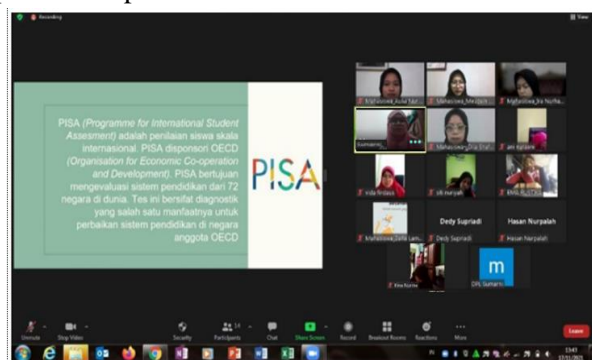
Recording

View

PISA (Programme for International Student Assesment) adalah penilaian siswa skala internasional. PISA disponsori OECD (Organisation for Economic Co-operation and Development). PISA bertujuan mengevaluasi sistem pendidikan dari 72 negara di dunia. Tes ini bersifat diagnostik yang salah satu manfaatnya untuk perbaikan sistem pendidikan di negara anggota OECD

PISA

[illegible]

Sumarni

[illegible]

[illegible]

Dedy Supriadi

Hasan Nurpalah

Dedy Supriadi

Hasan Nurpalah

m

Unmute

Stop Video

Security

Participants

Chat

Share Screen

Record

Breakout Rooms

Reactions

More

Leave